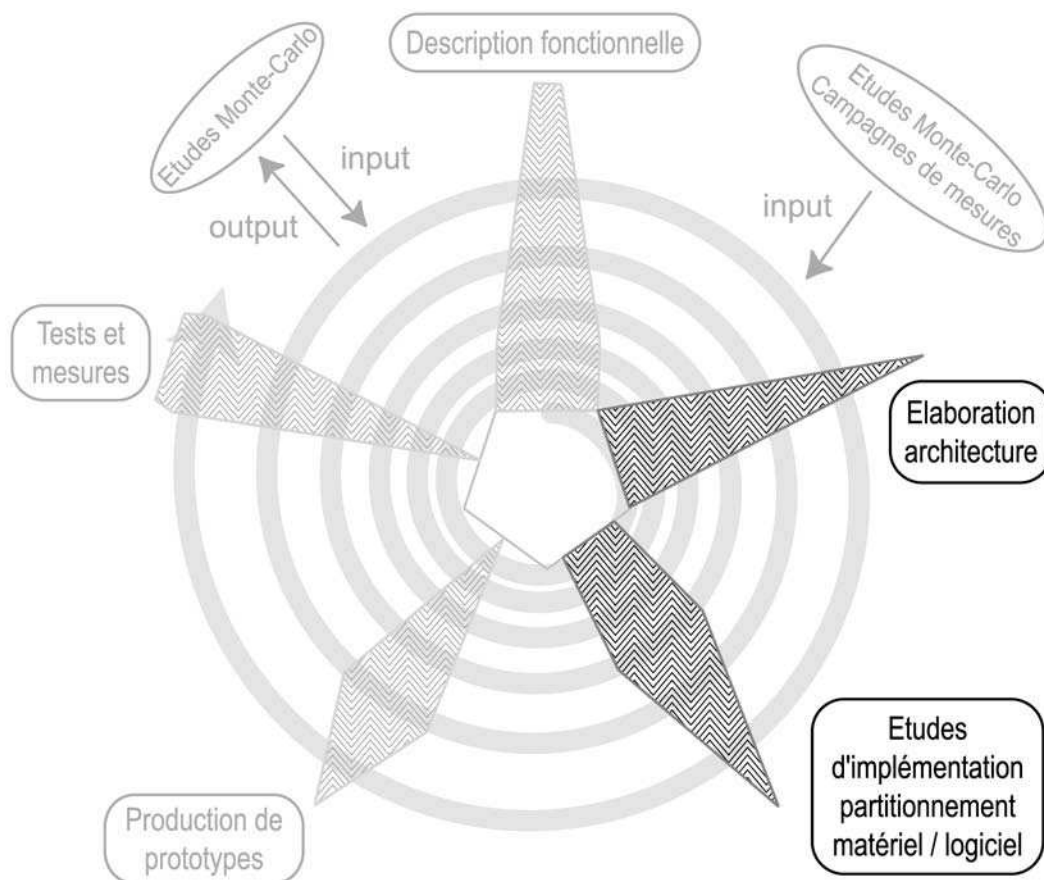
Description fonctionnelle

Etudes Monte-Carlo

input

output

Etudes Monte-Carlo
Campagnes de mesures

input

Tests et mesures

Elaboration architecture

Etudes d'implémentation partitionnement matériel / logiciel

Production de prototypes